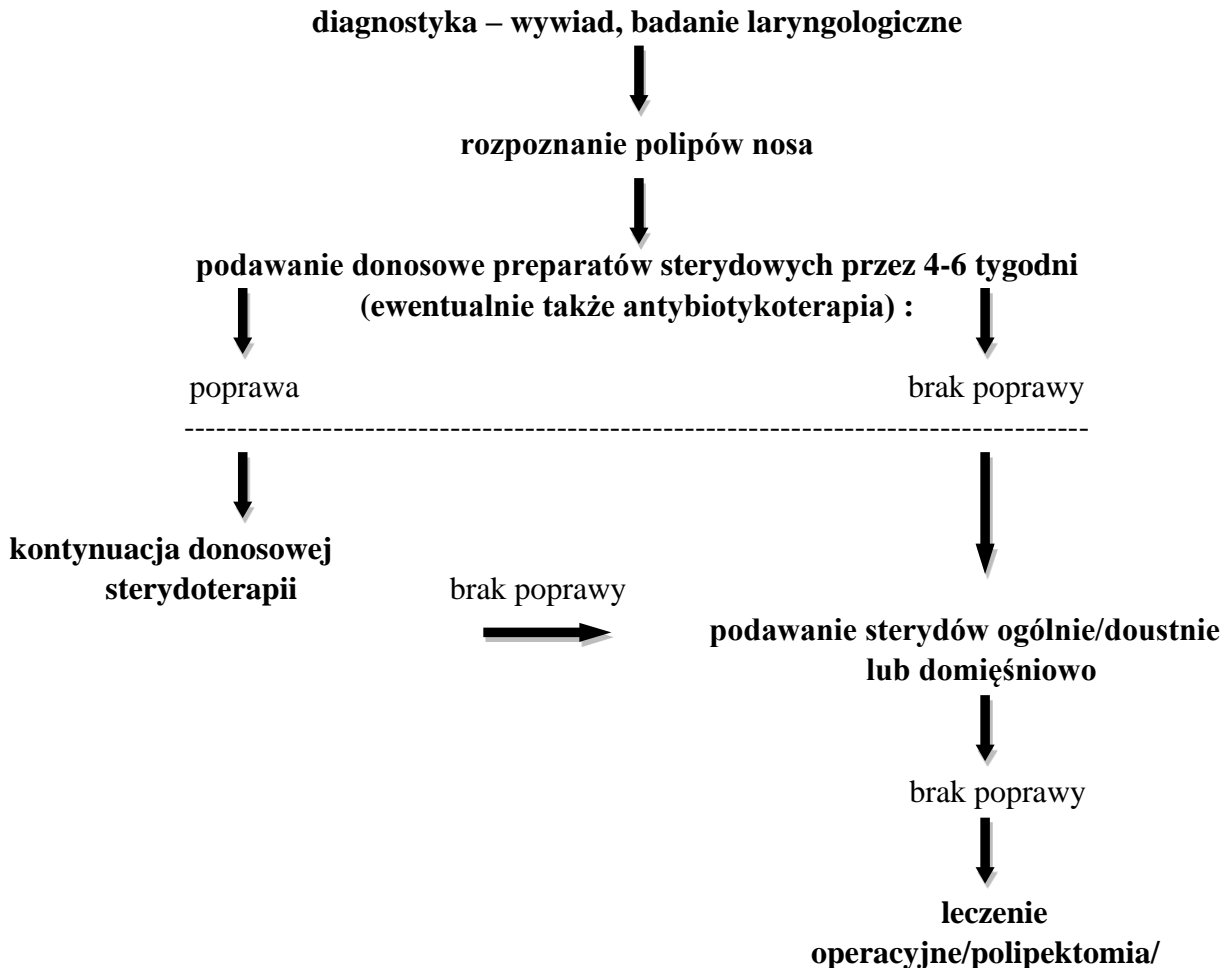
diagnostyka – wywiad, badanie laryngologiczne

rozpoznanie polipów nosa

podawanie donosowe preparatów sterydowych przez 4-6 tygodni (ewentualnie także antybiotykoterapia) :

poprawa

brak poprawy

-------------------------------------------------------------------------------------

kontynuacja donosowej sterydoterapii

brak poprawy

podawanie sterydów ogólnie/doustnie lub domięśniowo

brak poprawy

leczenie operacyjne/polipektomia/